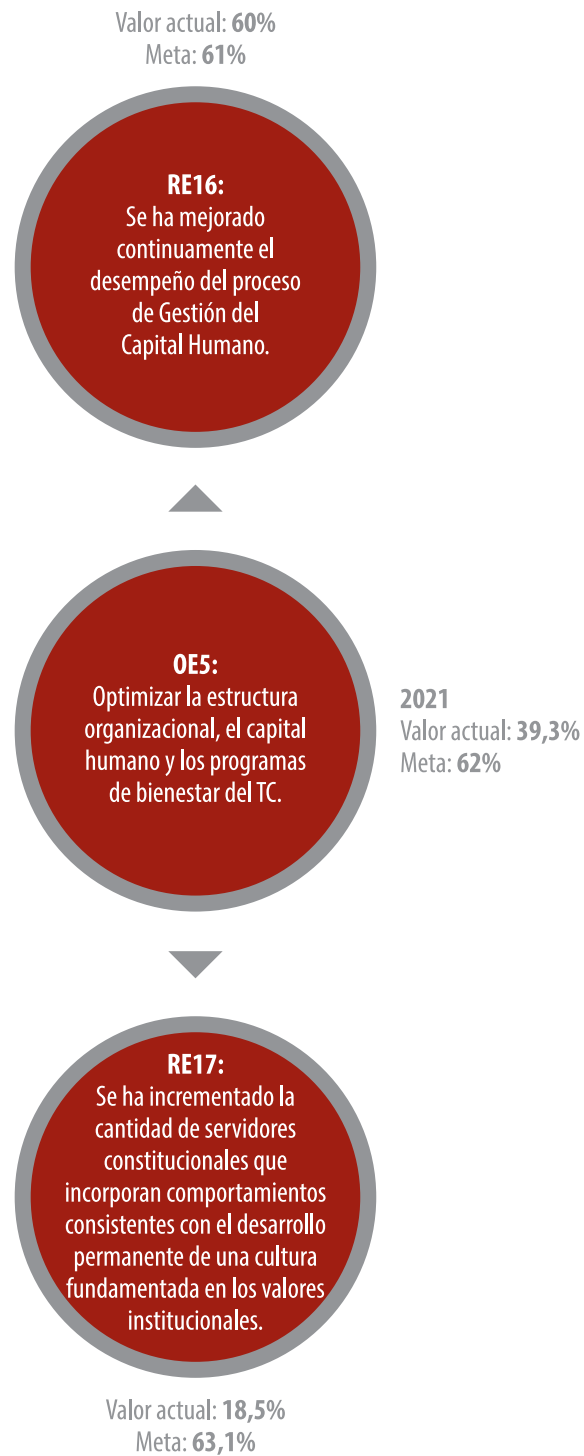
Valor actual: 60%
Meta: 61%

RE16:
Se ha mejorado continuamente el desempeño del proceso de Gestión del Capital Humano.

OE5:
Optimizar la estructura organizacional, el capital humano y los programas de bienestar del TC.

2021
Valor actual: 39,3%
Meta: 62%

RE17:
Se ha incrementado la cantidad de servidores constitucionales que incorporan comportamientos consistentes con el desarrollo permanente de una cultura fundamentada en los valores institucionales.

Valor actual: 18,5%
Meta: 63,1%